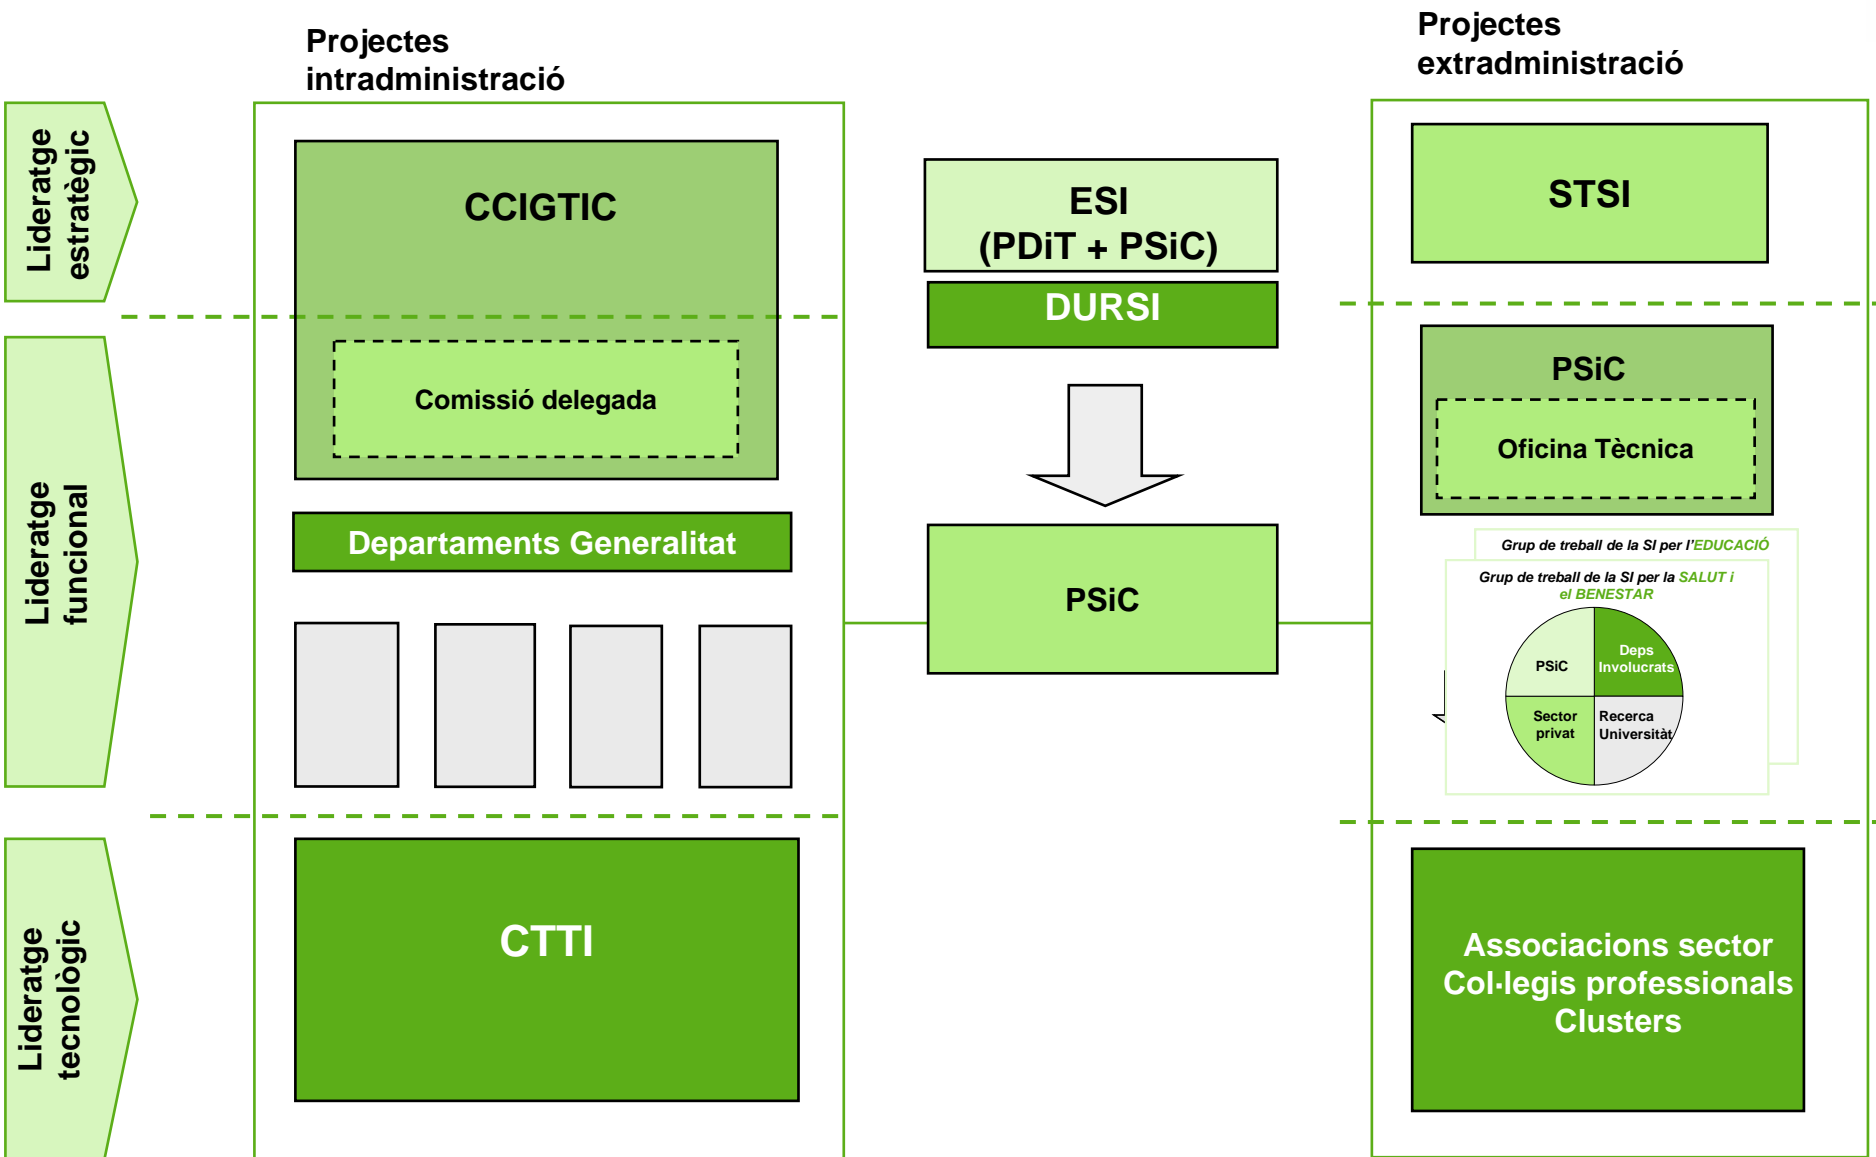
Projectes intradministració

Projectes extradministració

Lideratge estratègic

Lideratge funcional

Lideratge tecnològic

CCIGTIC

Comissió delegada

Departaments Generalitat

CTTI

ESI
(PDiT + PSiC)

DURSI

PSiC

STSI

PSiC

Oficina Tècnica

Grup de treball de la SI per l'EDUCACIÓ

Grup de treball de la SI per la SALUT i el BENESTAR

PSiC

Deps Involucrats

Sector privat

Recerca Universitat

Associacions sector
Col·legis professionals
Clusters